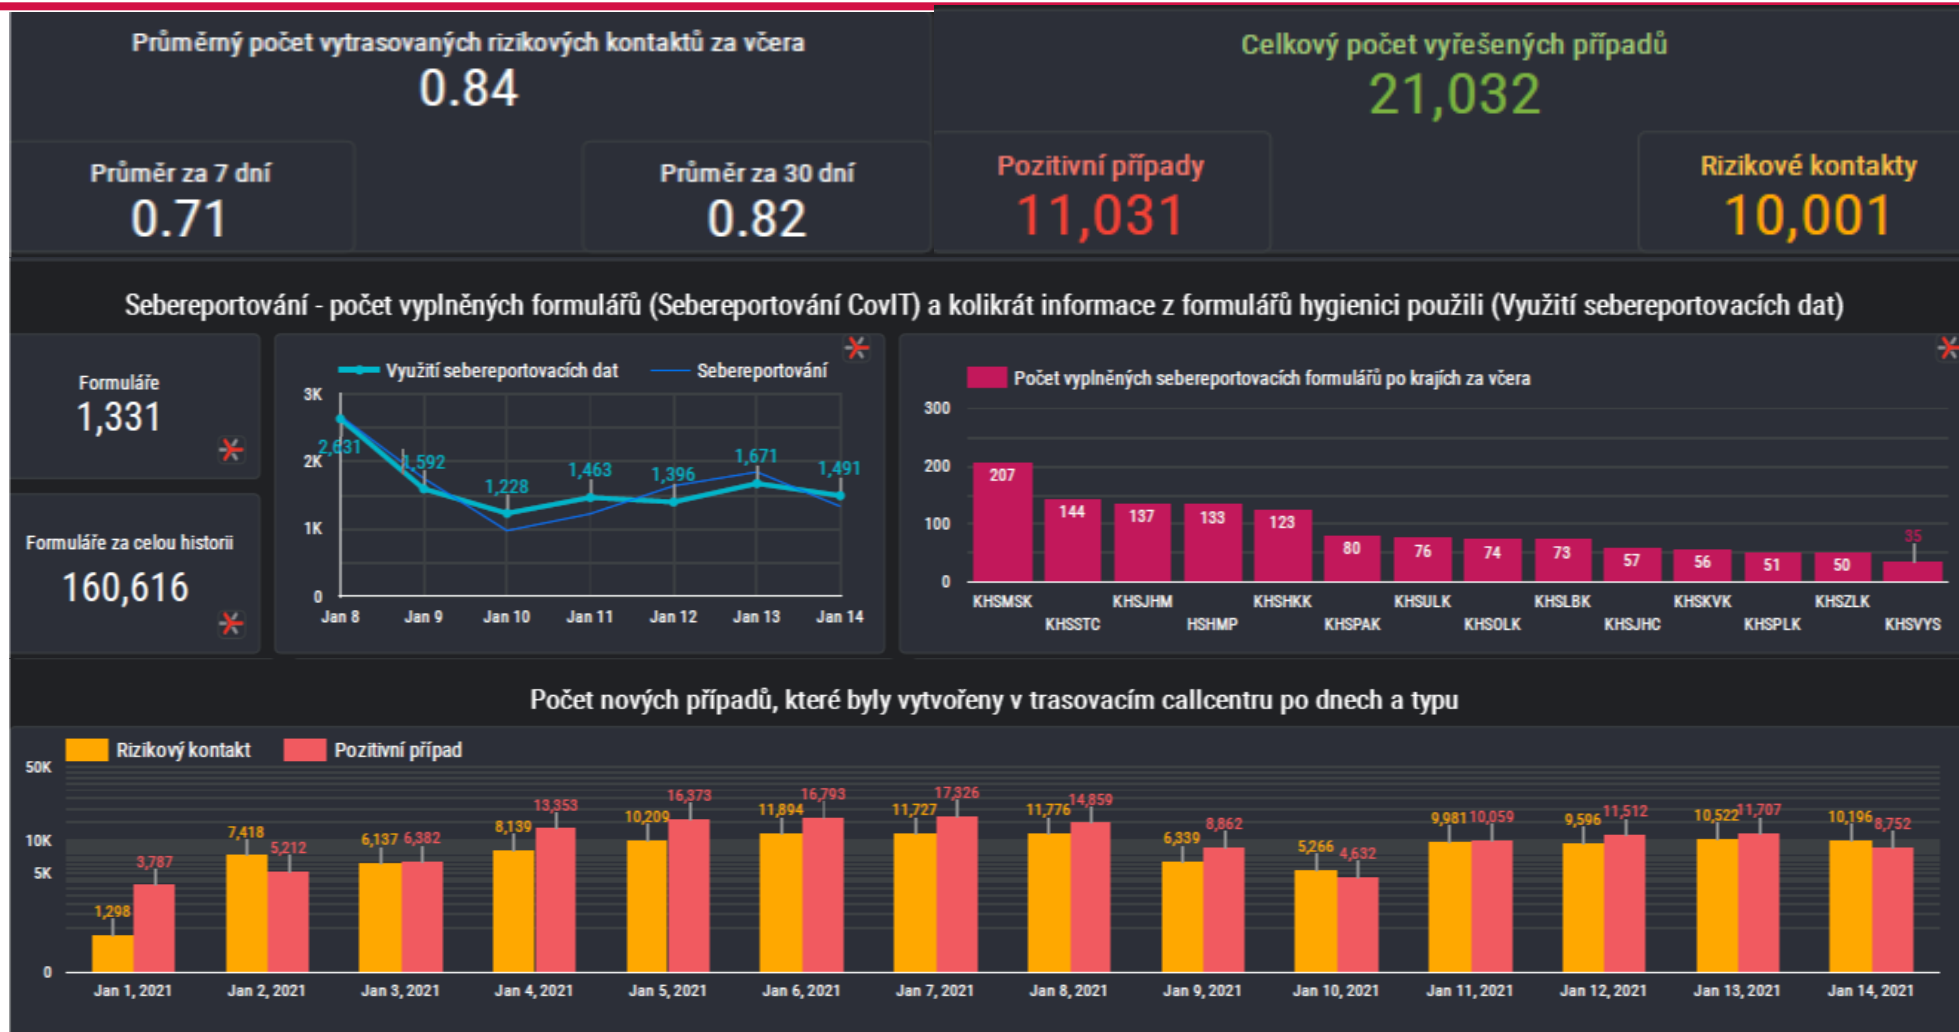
Průměrný počet vytrasovaných rizikových kontaktů za včera
0.84

Průměr za 7 dní
0.71

Průměr za 30 dní
0.82

Celkový počet vyřešených případů
21,032

Pozitivní případy
11,031

Rizikové kontakty
10,001

Sebereportování - počet vyplněných formulářů (Sebereportování CovIT) a kolikrát informace z formulářů hygienici použili (Využití sebereportovacích dat)

Formuláře
1,331

Formuláře za celou historii
160,616

Využití sebereportovacích dat
Sebereportování

3K
2K
1K
0

2,631
1,592
1,228
1,463
1,396
1,671
1,491

Jan 8
Jan 9
Jan 10
Jan 11
Jan 12
Jan 13
Jan 14

Počet vyplněných sebereportovacích formulářů po krajích za včera

300
200
100
0

207
144
137
133
123
80
76
74
73
57
56
51
50
35

KHSMSK
KHSSTC
KHSJHM
HSHMP
KHSHKK
KHSPAK
KHSULK
KHSOLK
KHSLBK
KHSJHC
KHSKVK
KHSPLK
KHSZLK
KHSVYS

Počet nových případů, které byly vytvořeny v trasovacím callcentru po dnech a typu

Rizikový kontakt
Pozitivní případ

50K
10K
5K
0

1,298
3,787
7,418
5,212
6,137
6,382
8,139
13,353
10,209
16,373
11,894
16,793
11,727
17,326
11,776
14,859
6,339
8,862
5,266
4,632
9,981
10,059
9,596
11,512
10,522
11,707
10,196
8,752

Jan 1, 2021
Jan 2, 2021
Jan 3, 2021
Jan 4, 2021
Jan 5, 2021
Jan 6, 2021
Jan 7, 2021
Jan 8, 2021
Jan 9, 2021
Jan 10, 2021
Jan 11, 2021
Jan 12, 2021
Jan 13, 2021
Jan 14, 2021